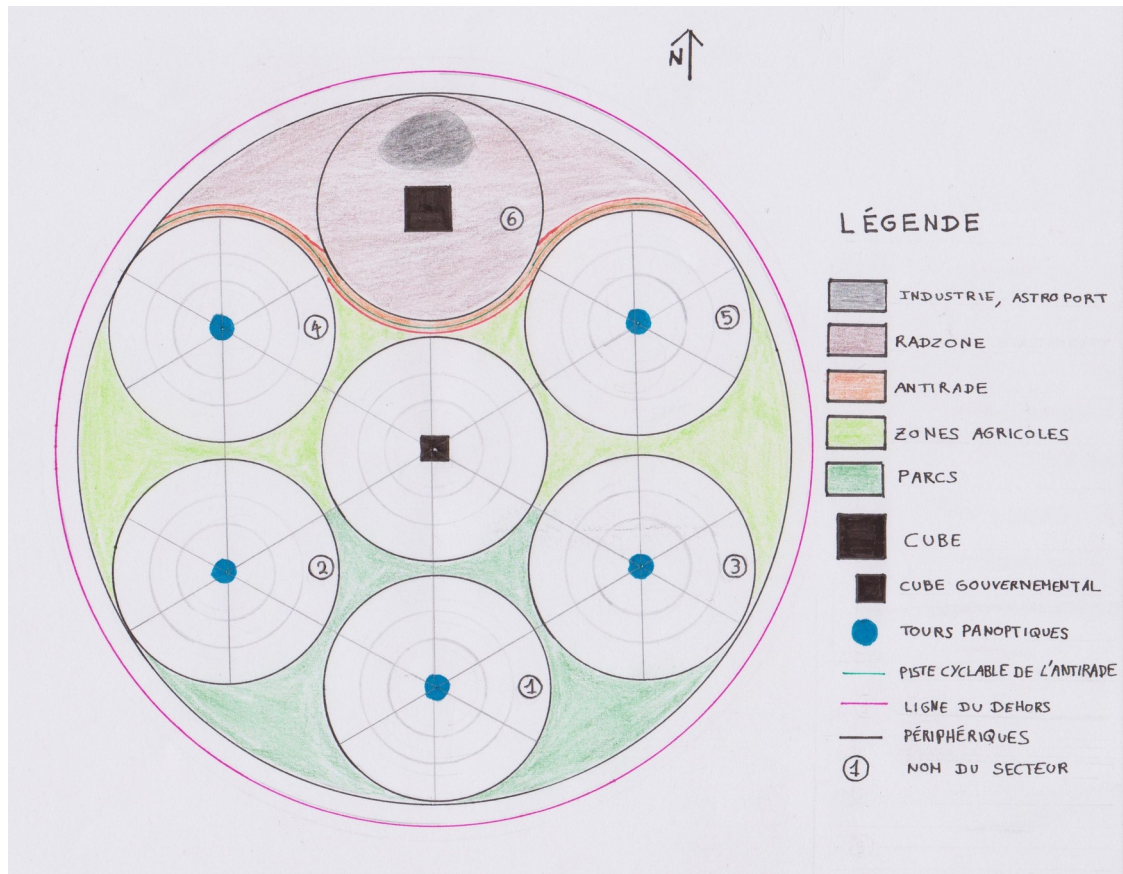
N

⑥

④

⑤

②

③

①

LÉGENDE

INDUSTRIE, ASTROPORT

RADZONE

ANTIRADE

ZONES AGRICOLES

PARCS

CUBE

CUBE GOUVERNEMENTAL

TOURS PANOPTIQUES

PISTE CYCLABLE DE L'ANTIRADE

LIGNE DU DEHORS

PÉRIPHÉRIQUES

① NOM DU SECTEUR